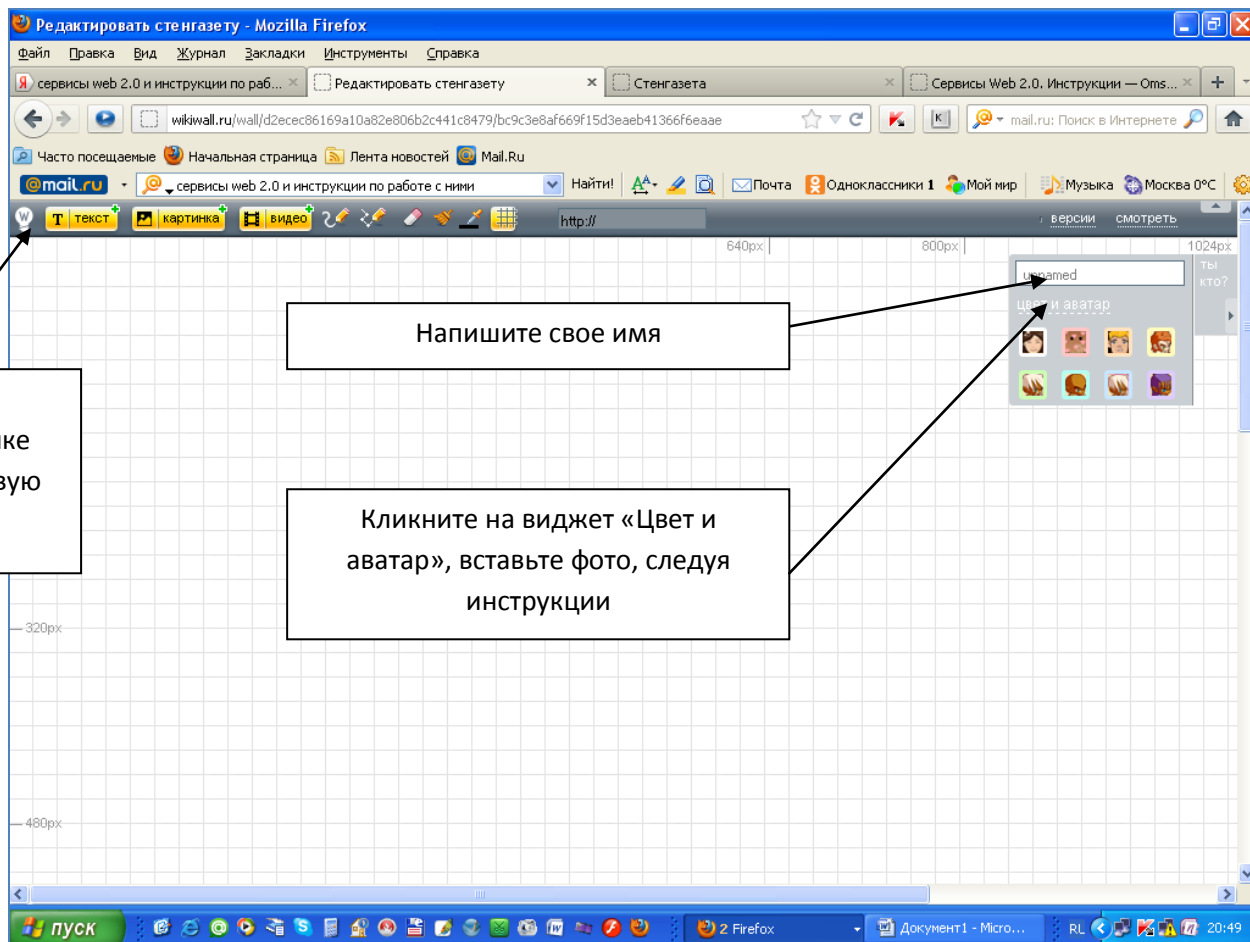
Редактировать стенгазету - Mozilla Firefox

Файл Правка Вид Журнал Закладки Инструменты Справка

сервисы web 2.0 и инструкции по раб... × Редактировать стенгазету × Стенгазета × Сервисы Web 2.0. Инструкции — Oms... × +

wikiwall.ru/wall/d2ecec86169a10a82e806b2c441c8479/bc9c3e8af669f15d3eaeb41366f6eaae

mail.ru: Поиск в Интернете

Часто посещаемые Начальная страница Лента новостей Mail.Ru

@mail.ru сервисы web 2.0 и инструкции по работе с ними Найти! Почта Одноклассники 1 Мой мир Музыка Москва 0°C

текст картинка видео http:// версии смотреть

640px 800px 1024px

unnamed ты кто?

цвет и аватар

Напишите свое имя

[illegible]ке
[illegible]вую

Кликните на виджет «Цвет и аватар», вставьте фото, следуя инструкции

320px

480px

пуск 2 Firefox Документ1 - Micro... RL 20:49